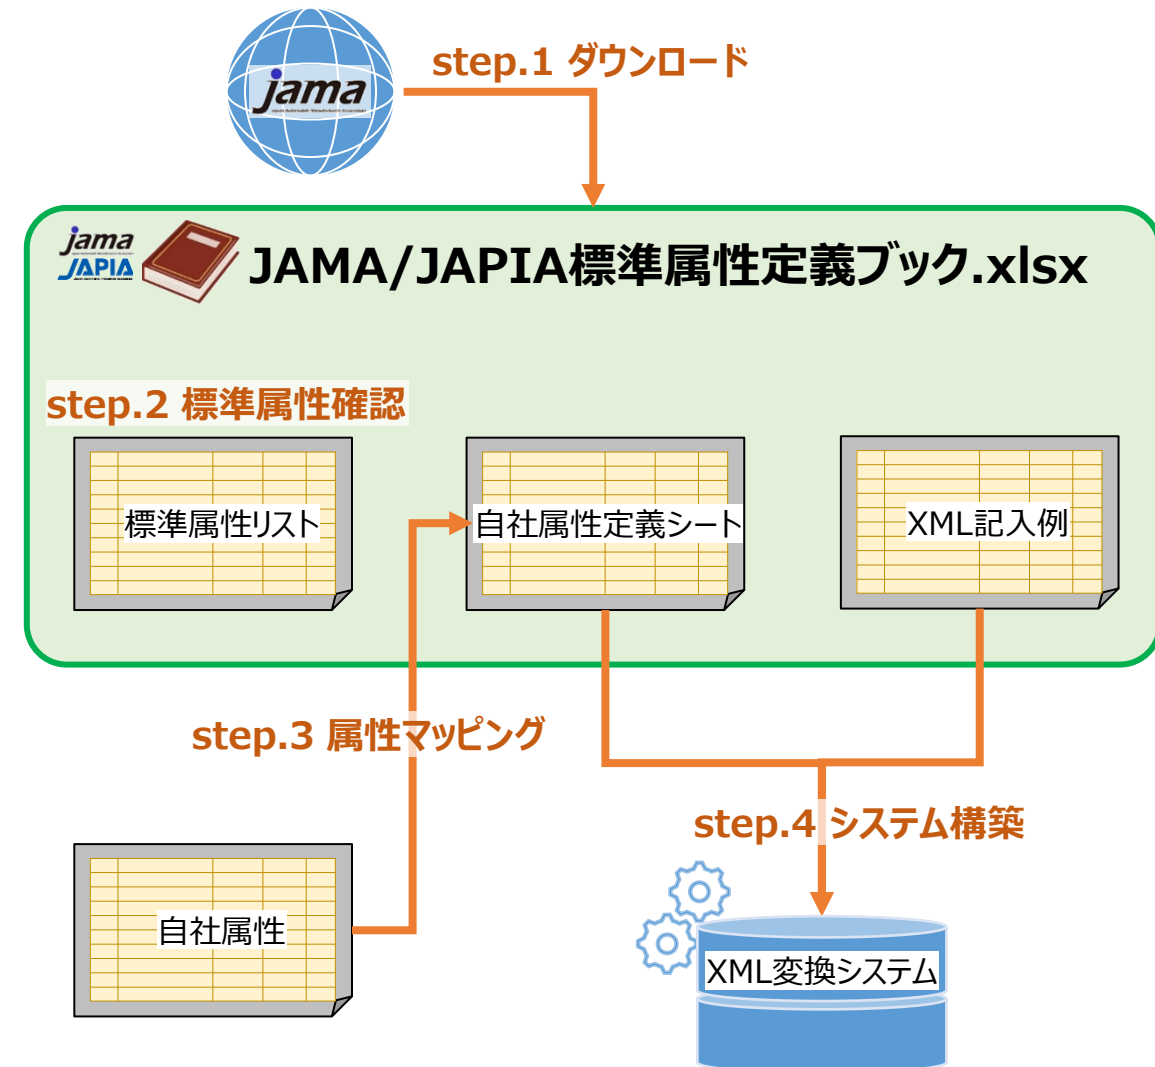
jama

step.1 ダウンロード

jama
JAPIA
JAMA/JAPIA標準属性定義ブック.xlsx

step.2 標準属性確認

標準属性リスト

自社属性定義シート

XML記入例

step.3 属性マッピング

step.4 システム構築

自社属性

XML変換システム